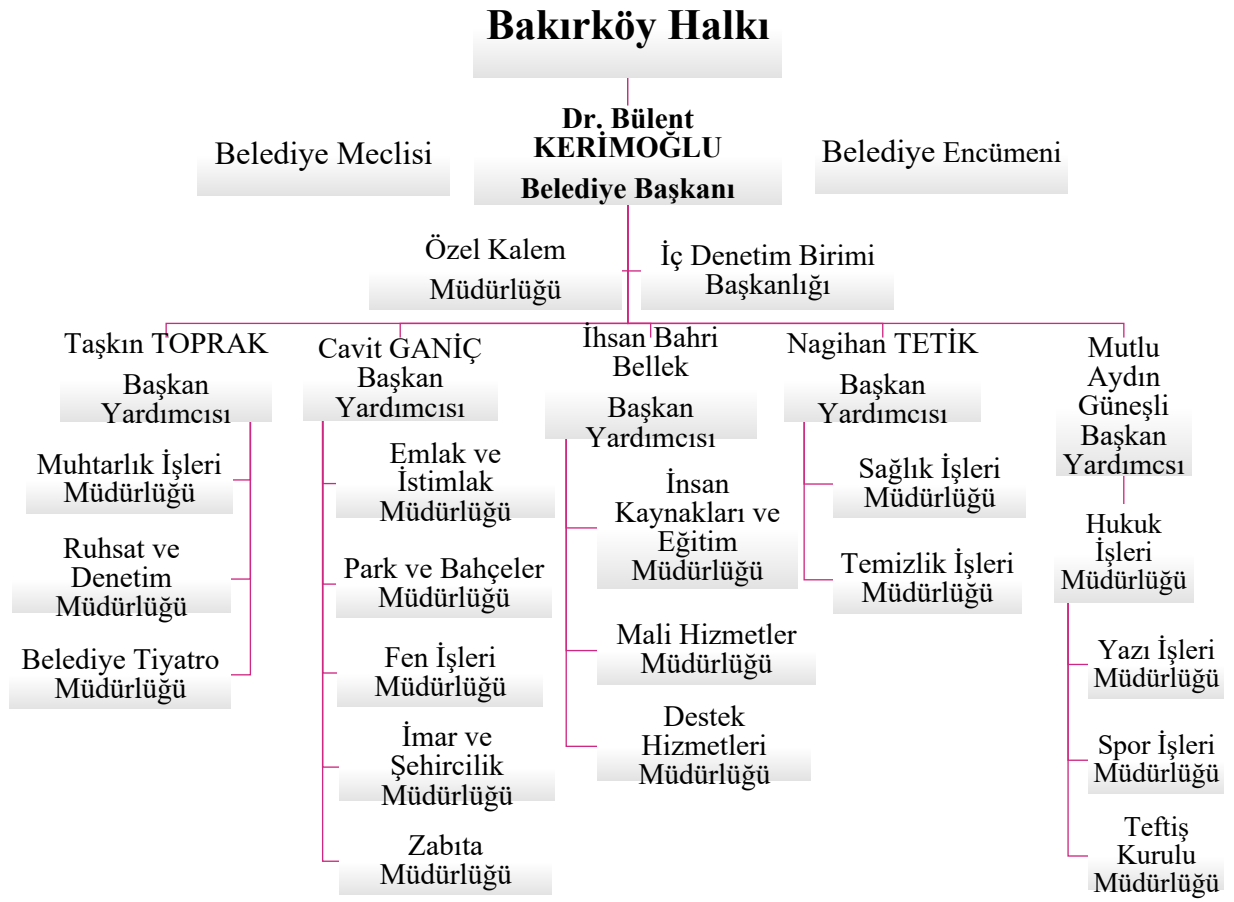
Bakırköy Halkı

Dr. Bülent KERİMOĞLU
Belediye Başkanı

Belediye Meclisi

Belediye Encümeni

Özel Kalem Müdürlüğü

İç Denetim Birimi Başkanlığı

Taşkın TOPRAK Başkan Yardımcısı

Muhtarlık İşleri Müdürlüğü

Ruhsat ve Denetim Müdürlüğü

Belediye Tiyatro Müdürlüğü

Cavit GANİÇ Başkan Yardımcısı

Emlak ve İstimlak Müdürlüğü

Park ve Bahçeler Müdürlüğü

Fen İşleri Müdürlüğü

İmar ve Şehircilik Müdürlüğü

Zabıta Müdürlüğü

İhsan Bahri Bellek Başkan Yardımcısı

İnsan Kaynakları ve Eğitim Müdürlüğü

Mali Hizmetler Müdürlüğü

Destek Hizmetleri Müdürlüğü

Nagihan TETİK Başkan Yardımcısı

Sağlık İşleri Müdürlüğü

Temizlik İşleri Müdürlüğü

Mutlu Aydın Güneşli Başkan Yardımcısı

Hukuk İşleri Müdürlüğü

Yazı İşleri Müdürlüğü

Spor İşleri Müdürlüğü

Teftiş Kurulu Müdürlüğü